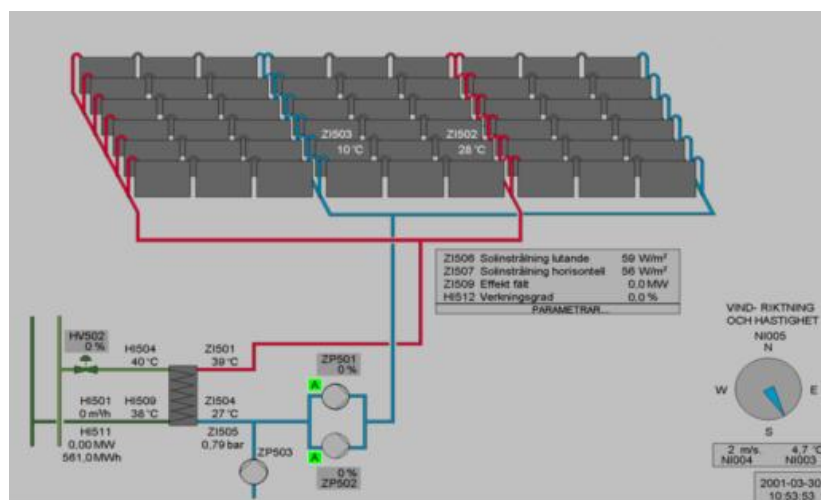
ZI503
10 °C

ZI502
28 °C

ZI506 Solinstrålning lutande 59 W/m²
ZI507 Solinstrålning horisontell 56 W/m²
ZI509 Effekt fält 0.0 MW
HI512 Verkningsgrad 0.0 %
PARAMETRAR...

VIND- RIKTNING
OCH HASTIGHET
NI005
N
W
E
S

2 m/s
NI004

4.7 °C
NI003

2001-03-30
10:53:53

HV502
0 %

HI504
40 °C

ZI501
39 °C

HI501
0 m³/h

HI509
38 °C

ZI504
27 °C

ZI505
0.79 bar

HI511
0.00 MW
561.0 MWh

ZP501
0 %

A

A

ZP503

0 %
ZP502